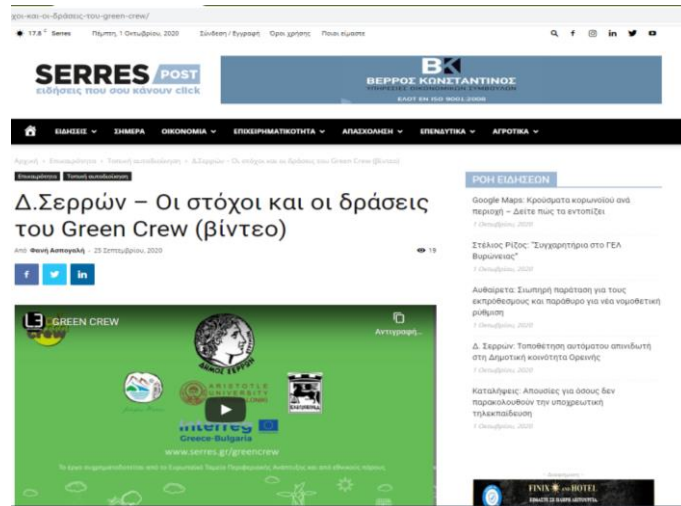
:οι-και-οι-δράσεις-του-green-crew/

17.8° Serres Πέμπτη, 1 Οκτωβρίου, 2020 Σύνδεση / Εγγραφή Όροι χρήσης Ποιοι είμαστε

SERRES POST
ειδήσεις που σου κάνουν click

BK
ΒΕΡΡΟΣ ΚΩΝΣΤΑΝΤΙΝΟΣ
ΥΠΗΡΕΣΙΕΣ ΟΙΚΟΝΟΜΙΚΩΝ ΣΥΜΒΟΥΛΩΝ
ΕΛΟΤ EN ISO 9001:2008

ΕΙΔΗΣΕΙΣ ΣΗΜΕΡΑ ΟΙΚΟΝΟΜΙΑ ΕΠΙΧΕΙΡΗΜΑΤΙΚΟΤΗΤΑ ΑΠΑΣΧΟΛΗΣΗ ΕΠΕΝΔΥΤΙΚΑ ΑΓΡΟΤΙΚΑ

Αρχική > Επικαιρότητα > Τοπική αυτοδιοίκηση > Δ.Σερρών – Οι στόχοι και οι δράσεις του Green Crew (βίντεο)

Επικαιρότητα Τοπική αυτοδιοίκηση

Δ.Σερρών – Οι στόχοι και οι δράσεις του Green Crew (βίντεο)

Από Φανή Ασπογαλή - 25 Σεπτεμβρίου, 2020 19

GREEN CREW
Αντιγραφή...
ΔΗΜΟΣ ΣΕΡΡΩΝ
ARISTOTLE UNIVERSITY
Interreg
Greece-Bulgaria
www.serres.gr/greencrew
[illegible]

ΡΟΗ ΕΙΔΗΣΕΩΝ

Google Maps: Κρούσματα κορωνοϊού ανά περιοχή – Δείτε πως τα εντοπίζει
1 Οκτωβρίου, 2020

Στέλιος Ρίζος: "Συγχαρητήρια στο ΓΕΛ Βυρώνειας"
1 Οκτωβρίου, 2020

Αυθαίρετα: Σιωπηρή παράταση για τους εκπρόθεσμους και παράθυρο για νέα νομοθετική ρύθμιση
1 Οκτωβρίου, 2020

Δ. Σερρών: Τοποθέτηση αυτόματου απινιδωτή στη Δημοτική κοινότητα Ορεινής
1 Οκτωβρίου, 2020

Καταλήψεις: Απουσίες για όσους δεν παρακολουθούν την υποχρεωτική τηλεκπαίδευση
1 Οκτωβρίου, 2020

Διαφήμιση
FINIX HOTEL